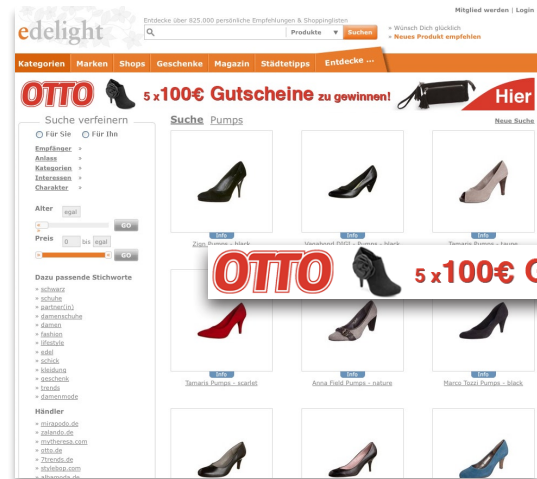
Mitglied werden | Login

edelight

Entdecke über 825.000 persönliche Empfehlungen & Shoppinglisten

Produkte ▼ Suchen

» Wünsch Dich glücklich
» Neues Produkt empfehlen

Kategorien Marken Shops Geschenke Magazin Städtetipps Entdecke ...

OTTO 5 x 100€ Gutscheine zu gewinnen! Hier

Suche verfeinern

Für Sie Für Ihn

Empfänger »
Anlass »
Kategorien »
Interessen »
Charakter »

Alter egal GO

Preis 0 bis egal GO

Dazu passende Stichworte

» schwarz
» schuhe
» partner(in)
» damenschuhe
» damen
» fashion
» lifestyle
» edel
» schick
» kleidung
» geschenk
» trends
» damenmode

Händler

» mirapodo.de
» zalando.de
» mytheresa.com
» otto.de
» 7trends.de
» stylebop.com
» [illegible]

Suche Pumps

Neue Suche

Info
Zign Pumps - black

Info
Vagabond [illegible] - Pumps - black

Info
Tamaris Pumps - taupe

OTTO 5 x 100€ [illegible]

Info
Tamaris Pumps - scarlet

Info
Anna Field Pumps - nature

Info
Marco Tozzi Pumps - black